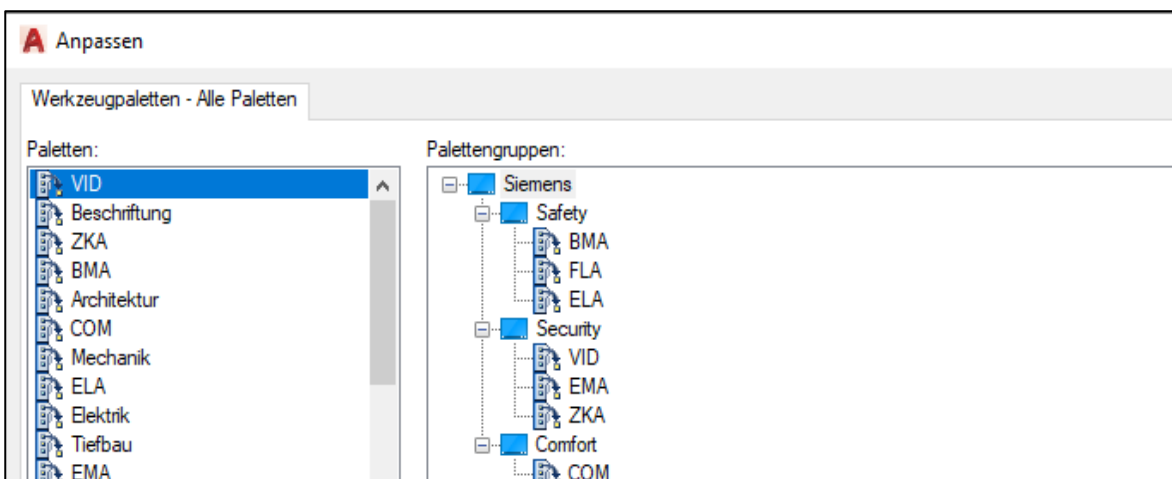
Anpassen

Werkzeugpaletten - Alle Paletten

Paletten:

VID
Beschriftung
ZKA
BMA
Architektur
COM
Mechanik
ELA
Elektrik
Tiefbau
EMA

Palettengruppen:

Siemens
Safety
BMA
FLA
ELA
Security
VID
EMA
ZKA
Comfort
COM